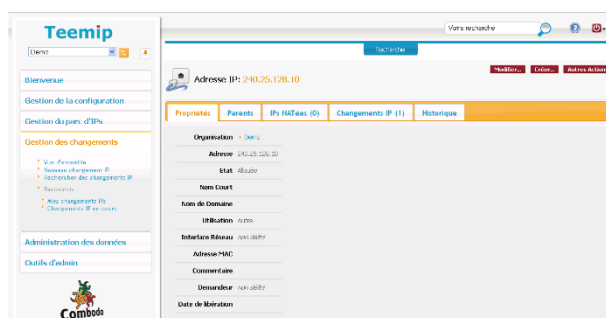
Teemip

Demo

Bienvenue

Gestion de la configuration

Gestion du parc d'IPs

Gestion des changements

Vue d'ensemble
Nouveau changement IP
Rechercher des changements IP

Raccourcis

Mes changements IPs
Changements IP en cours

Administration des données

Outils d'admin

Combodo

Votre recherche

Recherche

Adresse IP: 240.25.128.10

Modifier... Créer... Autres Actions

Propriétés | Parents | IPs NATées (0) | Changements IP (1) | Historique

| | |
|---|---|
| Organisation | Demo |
| Adresse | 240.25.128.10 |
| Etat | Allouée |
| Nom Court | |
| Nom de Domaine | |
| Utilisation | autre |
| Interface Réseau | non défini |
| Adresse MAC | |
| Commentaire | |
| Demandeur | non défini |
| Date de libération | |